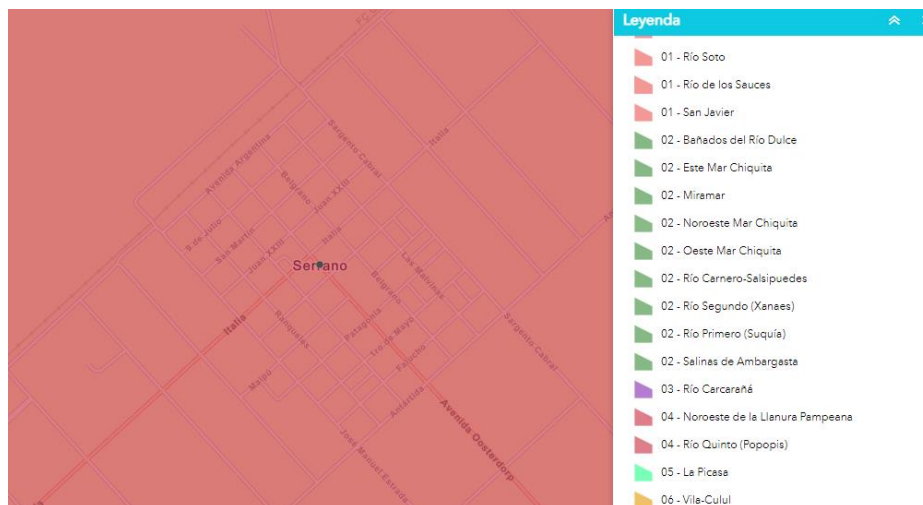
Avenida Argentina
Sargento Cabral
Italia
Belgrano
Juan XXIII
9 de Julio
San Martín
Italia
Juan XXIII
Serrano
Belgrano
Las Malvinas
Italia
Rafael Núñez
Patagonia
1ro de Mayo
Falucho
Sargento Cabral
Maipú
Antártida
Avenida Oesterdorp
José Manuel Estrada

Leyenda
01 - Río Soto
01 - Río de los Sauces
01 - San Javier
02 - Bañados del Río Dulce
02 - Este Mar Chiquita
02 - Miramar
02 - Noroeste Mar Chiquita
02 - Oeste Mar Chiquita
02 - Río Carnero-Salsipuedes
02 - Río Segundo (Xanaes)
02 - Río Primero (Suquía)
02 - Salinas de Ambargasta
03 - Río Carcarañá
04 - Noroeste de la Llanura Pampeana
04 - Río Quinto (Popopis)
05 - La Picasa
06 - Vila-Culul